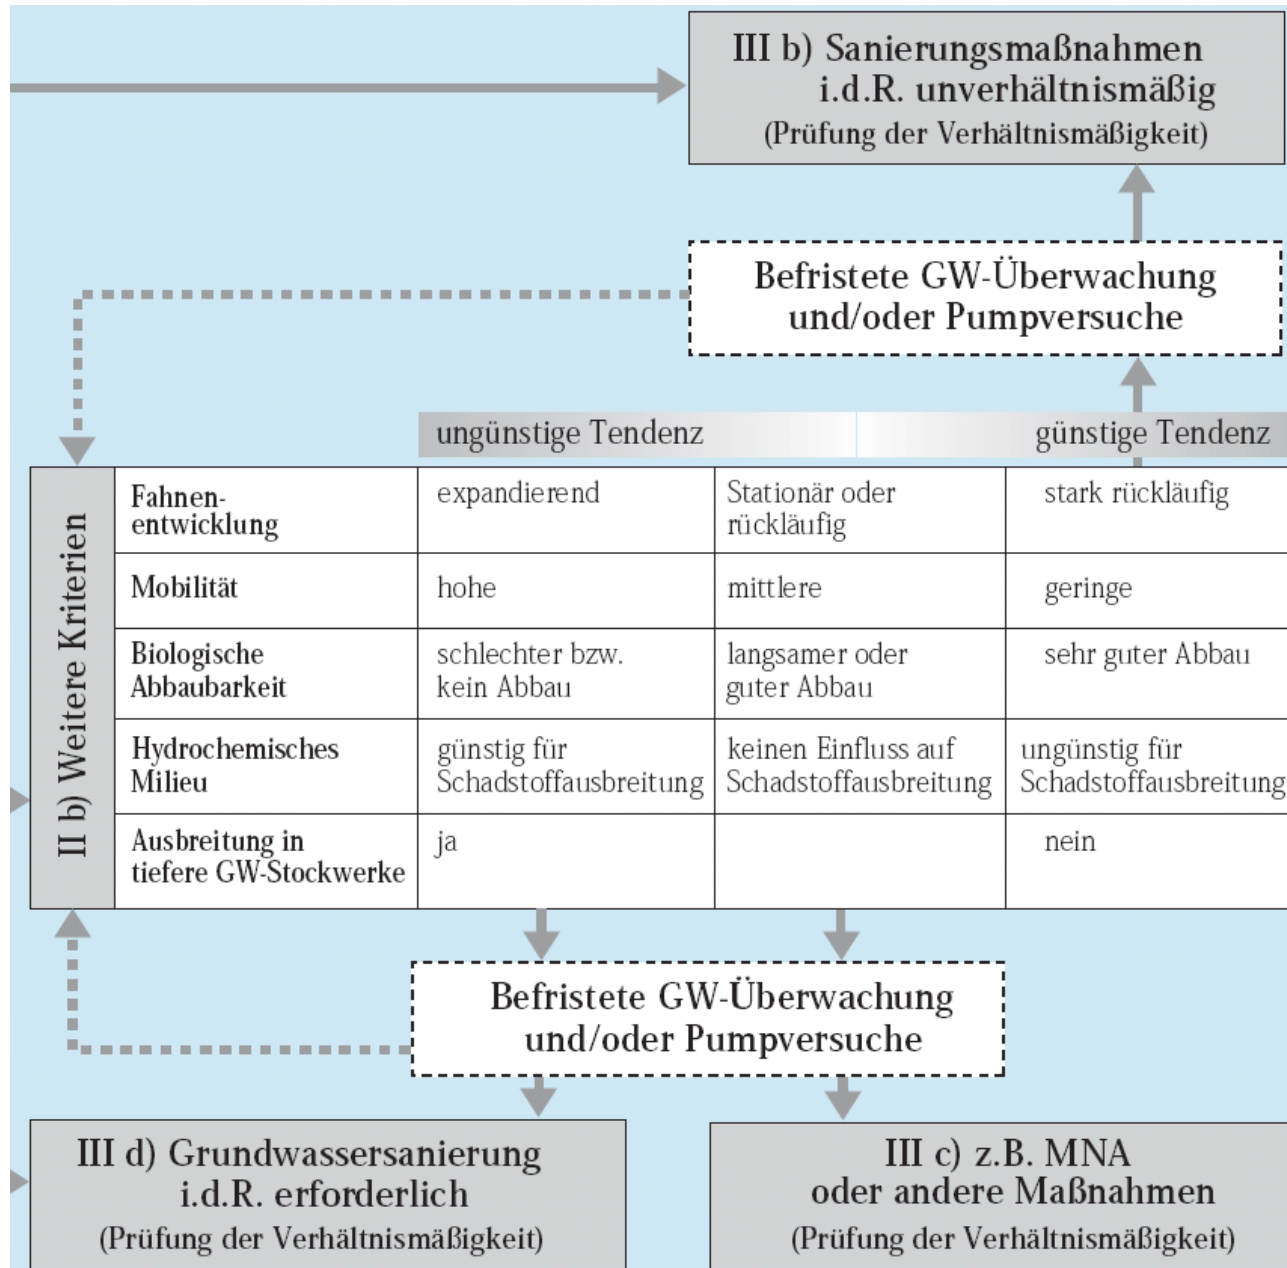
III b) Sanierungsmaßnahmen i.d.R. unverhältnismäßig
(Prüfung der Verhältnismäßigkeit)

Befristete GW-Überwachung und/oder Pumpversuche

ungünstige Tendenz

günstige Tendenz

II b) Weitere Kriterien

| | | | |
|---|---|---|---|
| Fahnenentwicklung | expandierend | Stationär oder rückläufig | stark rückläufig |
| Mobilität | hohe | mittlere | geringe |
| Biologische Abbaubarkeit | schlechter bzw. kein Abbau | langsamer oder guter Abbau | sehr guter Abbau |
| Hydrochemisches Milieu | günstig für Schadstoffausbreitung | keinen Einfluss auf Schadstoffausbreitung | ungünstig für Schadstoffausbreitung |
| Ausbreitung in tiefere GW-Stockwerke | ja | | nein |

Befristete GW-Überwachung und/oder Pumpversuche

III d) Grundwassersanierung i.d.R. erforderlich
(Prüfung der Verhältnismäßigkeit)

III c) z.B. MNA oder andere Maßnahmen
(Prüfung der Verhältnismäßigkeit)